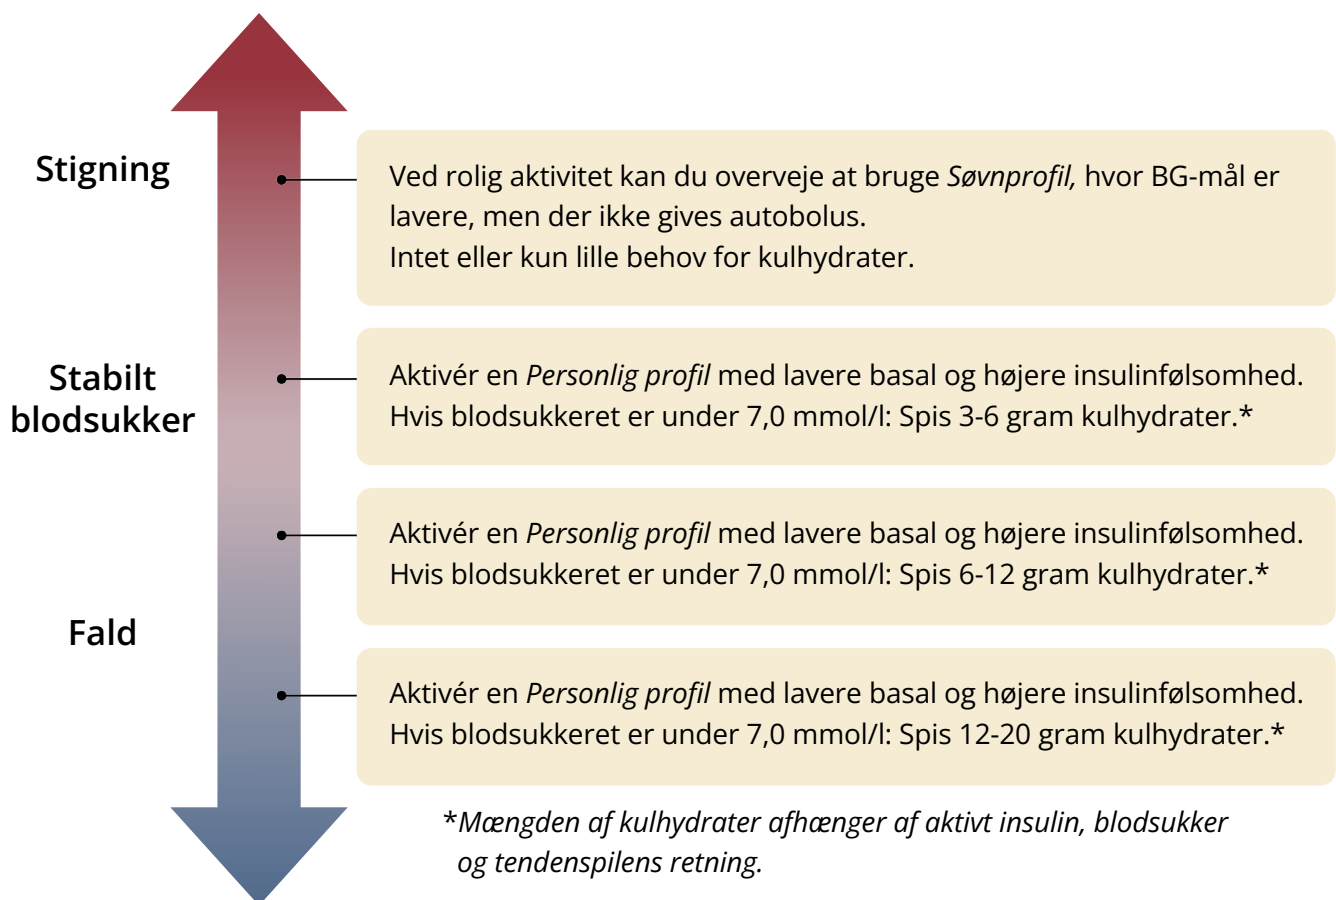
Stigning

Stabilt blodsukker

Fald

Ved rolig aktivitet kan du overveje at bruge *Søvnprofil,* hvor BG-mål er lavere, men der ikke gives autobolus.
Intet eller kun lille behov for kulhydrater.

Aktivér en *Personlig profil* med lavere basal og højere insulinfølsomhed.
Hvis blodsukkeret er under 7,0 mmol/l: Spis 3-6 gram kulhydrater.*

Aktivér en *Personlig profil* med lavere basal og højere insulinfølsomhed.
Hvis blodsukkeret er under 7,0 mmol/l: Spis 6-12 gram kulhydrater.*

Aktivér en *Personlig profil* med lavere basal og højere insulinfølsomhed.
Hvis blodsukkeret er under 7,0 mmol/l: Spis 12-20 gram kulhydrater.*

*Mængden af kulhydrater afhænger af aktivt insulin, blodsukker og tendenspilens retning.